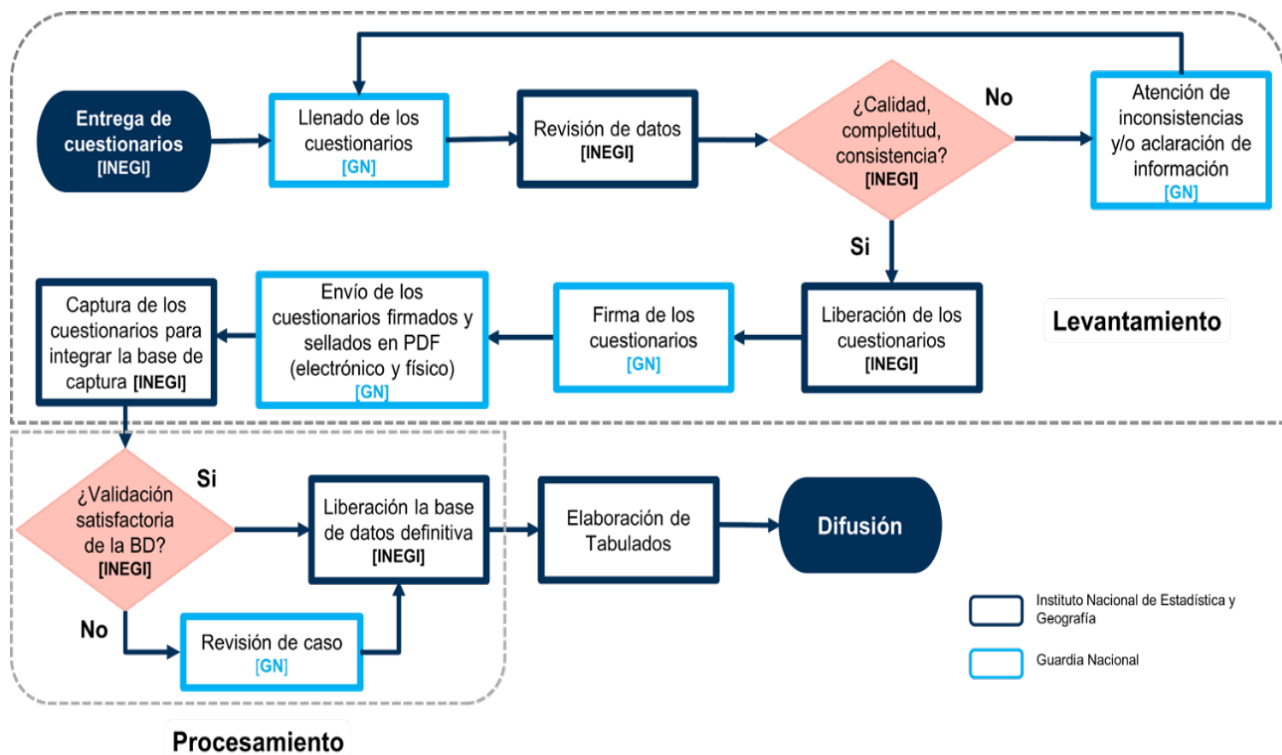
Entrega de cuestionarios [INEGI]

Llenado de los cuestionarios [GN]

Revisión de datos [INEGI]

¿Calidad, completitud, consistencia? [INEGI]

No

Atención de inconsistencias y/o aclaración de información [GN]

Si

Liberación de los cuestionarios [INEGI]

Firma de los cuestionarios [GN]

Envío de los cuestionarios firmados y sellados en PDF (electrónico y físico) [GN]

Captura de los cuestionarios para integrar la base de captura [INEGI]

Levantamiento

¿Validación satisfactoria de la BD? [INEGI]

Si

Liberación la base de datos definitiva [INEGI]

Elaboración de Tabulados

Difusión

No

Revisión de caso [GN]

Instituto Nacional de Estadística y Geografía

Guardia Nacional

Procesamiento